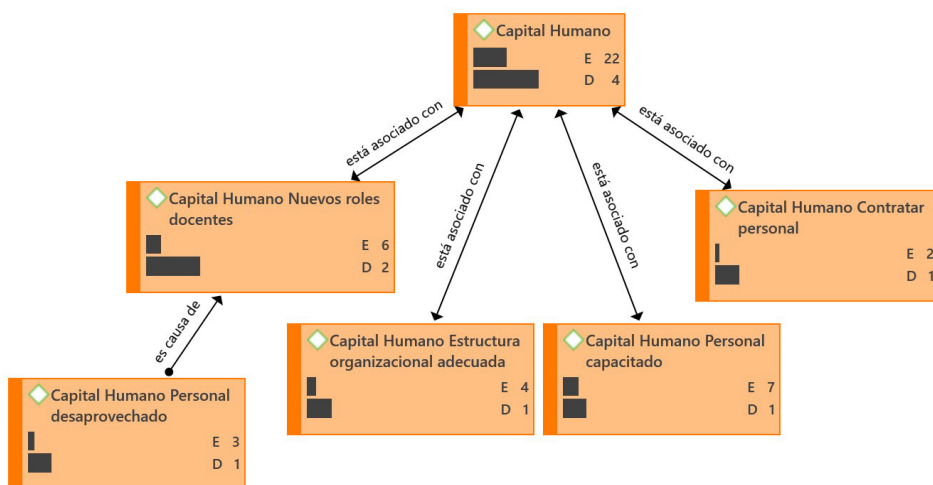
Capital Humano
E 22
D 4

está asociado con

está asociado con

está asociado con

está asociado con

Capital Humano Nuevos roles docentes
E 6
D 2

Capital Humano Contratar personal
E 2
D 1

es causa de

Capital Humano Estructura organizacional adecuada
E 4
D 1

Capital Humano Personal capacitado
E 7
D 1

Capital Humano Personal desaprovechado
E 3
D 1